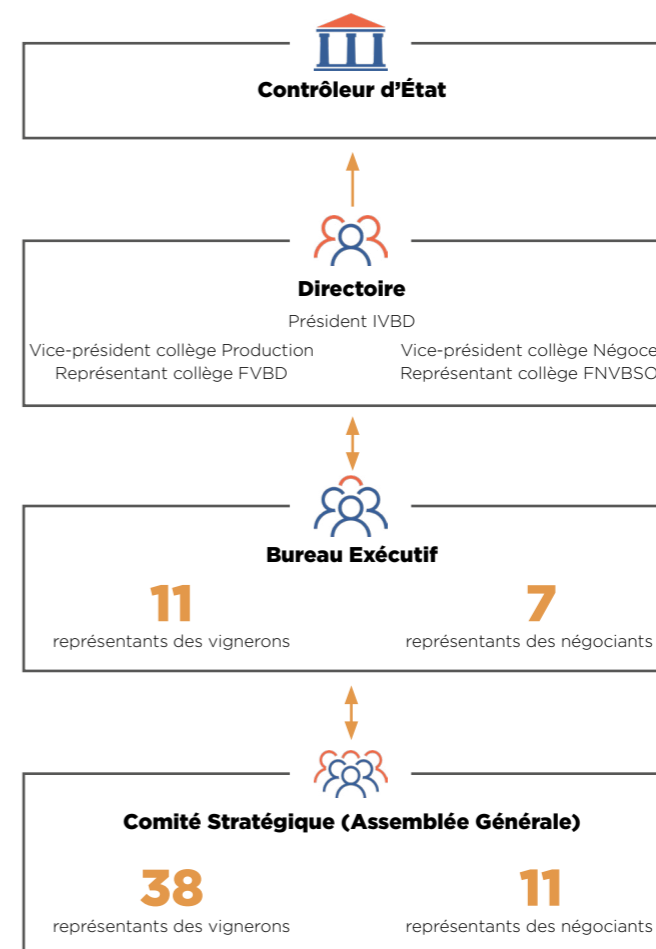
Contrôleur d'État

Directoire

Président IVBD

Vice-président collège Production
Représentant collège FVBD

Vice-président collège Négoce
Représentant collège FNVBSO

Bureau Exécutif

11
représentants des vignerons

7
représentants des négociants

Comité Stratégique (Assemblée Générale)

38
représentants des vignerons

11
représentants des négociants